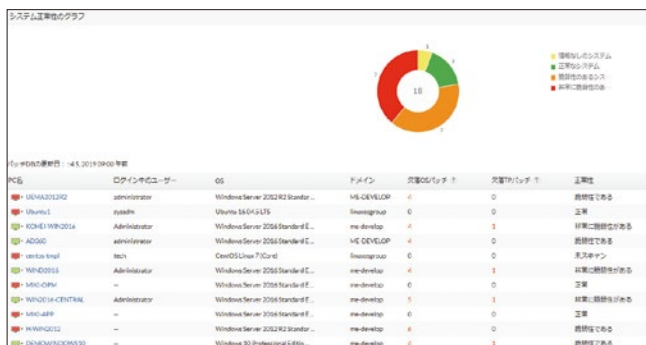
システム正常性のグラフ

18

情報なしのシステム
正常なシステム
脆弱性のあるシス
非常に脆弱性のあ

パッチDBの最終更新日：14.5.2019 09:00 午前

| PC名 | ログイン中のユーザー | OS | ドメイン | 欠落OSパッチ | 欠落TPパッチ | 正常性 |
|---|---|---|---|---|---|---|
| UEMA2012R2 | administrator | Windows Server 2012 R2 Standar... | ME-DEVELOP | 4 | 0 | 脆弱性である |
| Ubuntu1 | sysadm | Ubuntu 16.04.5 LTS | linuxosgroup | 0 | 0 | 正常 |
| KOHEI-WIN2016 | administrator | Windows Server 2016 Standard E... | me-develop | 4 | 1 | 非常に脆弱性がある |
| ADG60 | administrator | Windows Server 2016 Standard E... | ME-DEVELOP | 4 | 0 | 脆弱性である |
| centos-tmpl | tech | CentOS Linux 7 (Core) | linuxosgroup | 0 | 0 | 未スキャン |
| WIND2016 | Administrator | Windows Server 2016 Standard E... | me-develop | 4 | 1 | 非常に脆弱性がある |
| MKI-OPM | -- | Windows Server 2016 Standard E... | me-develop | 0 | 0 | 正常 |
| WIN2016-CENTRAL | -- | Windows Server 2016 Standard E... | me-develop | 5 | 1 | 非常に脆弱性がある |
| MKI-APP | -- | Windows Server 2016 Standard E... | me-develop | 0 | 0 | 正常 |
| WWIN2012 | -- | Windows Server 2012 R2 Standar... | me-develop | 4 | 0 | 脆弱性である |
| DEMOWINDOWS10 | -- | Windows 10 Professional Editio... | me-develop | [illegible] | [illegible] | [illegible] |